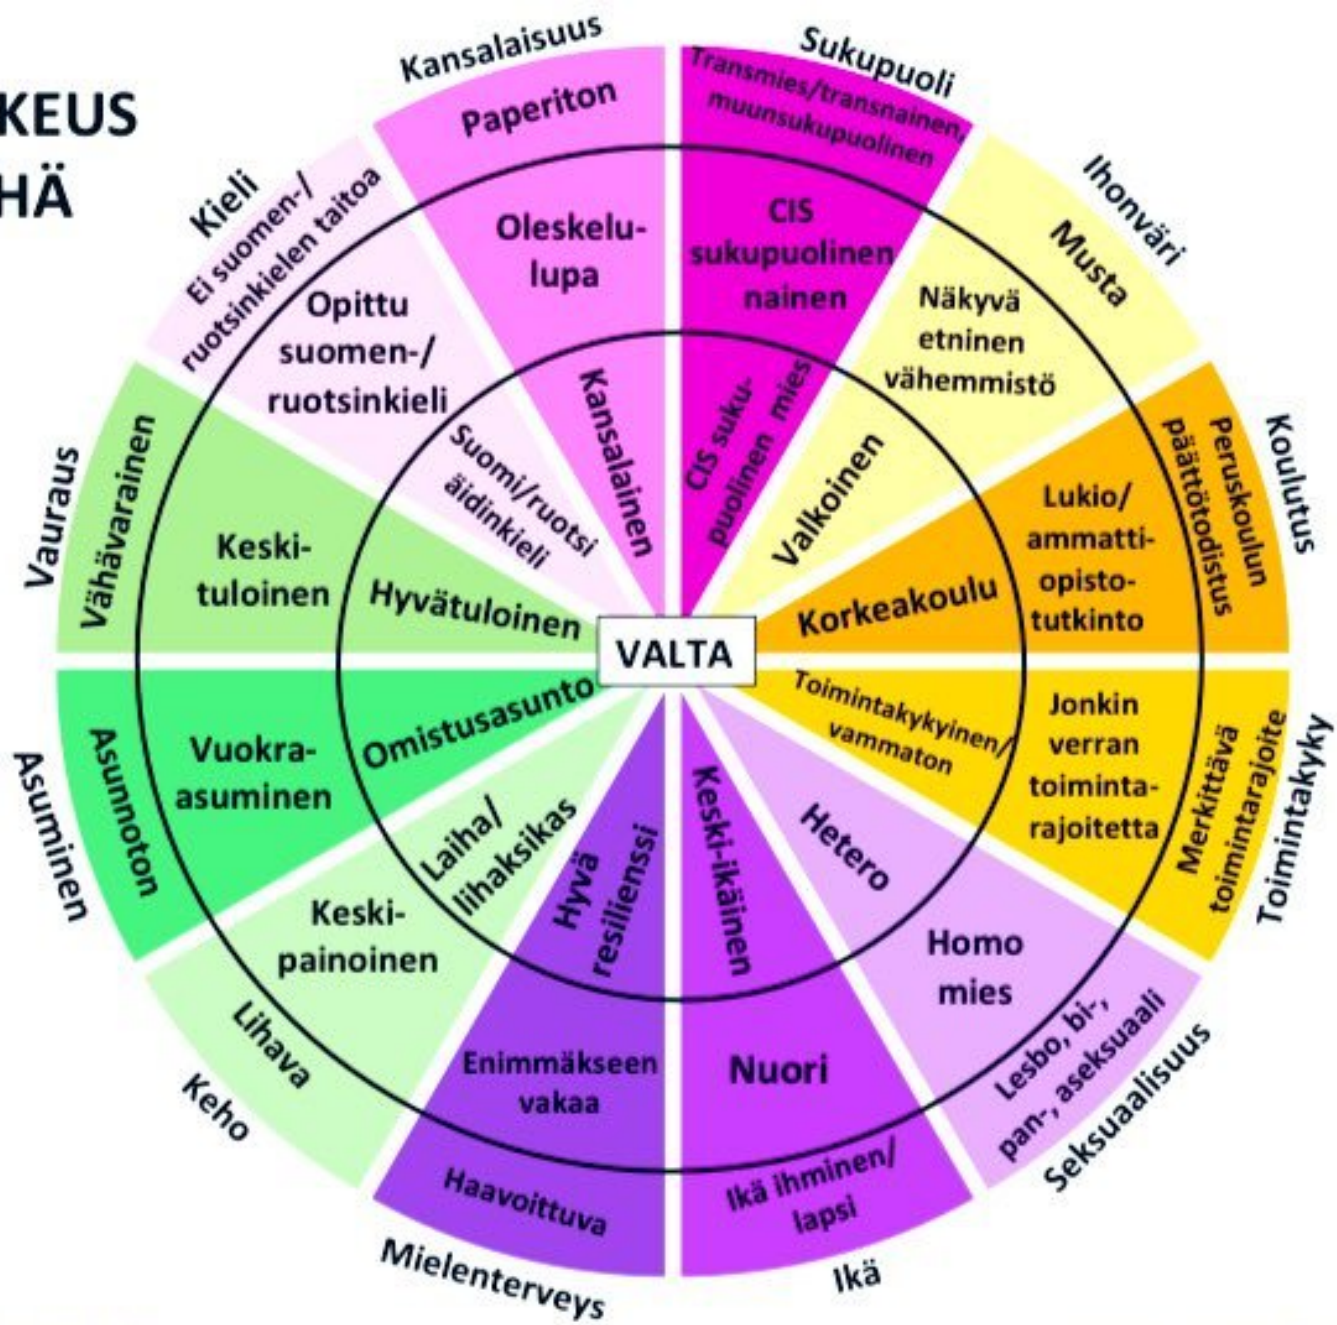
KEUS
HÄ

Kansalaisuus
Paperiton
Oleskelulupa
Kansalainen

Sukupuoli
Transmies/transnainen/muunsukupuolinen
CIS sukupuolinen nainen
CIS sukupuolinen mies

Ihonväri
Musta
Näkyvä etninen vähemmistö
Valkoinen

Koulutus
Peruskoulun päättötodistus
Lukio/ammattiopistotutkinto
Korkeakoulu

Toimintakyky
Merkittävä toimintarajoite
Jonkin verran toimintarajoitetta
Toimintakykyinen/vammaton

Seksuaalisuus
Lesbo, bi-, pan-, aseksuaali
Homo mies
Hetero

Ikä
Ikä ihminen/lapsi
Nuori
Keski-ikäinen

Mielenterveys
Haavoittuva
Enimmäkseen vakaa
Hyvä resilienssi

Keho
Lihava
Keskipainoinen
Laiha/lihaksikas

Asuminen
Asunnoton
Vuokra-asuminen
Omistusasunto

Vauraus
Vähävarainen
Keskituloinen
Hyvätuloinen

Kieli
Ei suomen-/ruotsinkielen taitoa
Opittu suomen-/ruotsinkieli
Suomi/ruotsi äidinkieli

VALTA